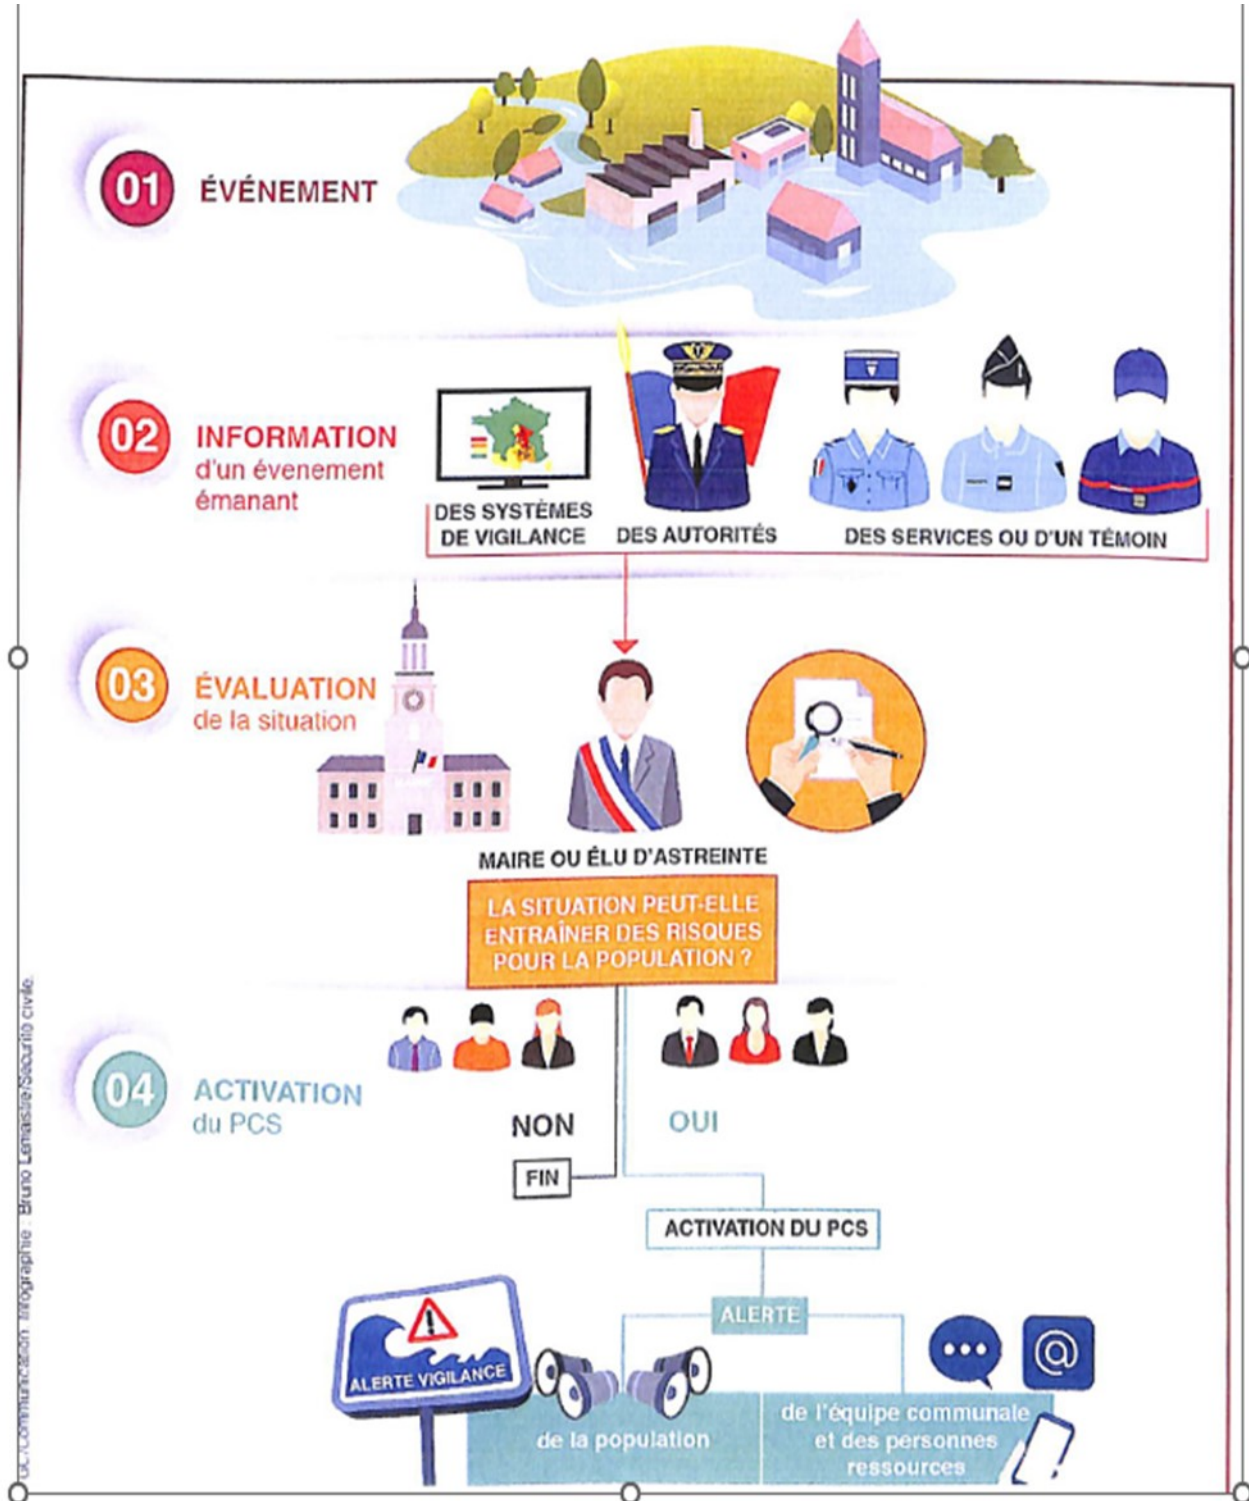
01 ÉVÉNEMENT

02 INFORMATION d'un évenement émanant

DES SYSTÈMES DE VIGILANCE

DES AUTORITÉS

DES SERVICES OU D'UN TÉMOIN

03 ÉVALUATION de la situation

MAIRE OU ÉLU D'ASTREINTE

LA SITUATION PEUT-ELLE ENTRAÎNER DES RISQUES POUR LA POPULATION ?

04 ACTIVATION du PCS

NON

FIN

OUI

ACTIVATION DU PCS

ALERTE

ALERTE VIGILANCE

de la population

de l'équipe communale et des personnes ressources

DICOM/Communication Infographie : Bruno Lemaistre/Sécurité civile